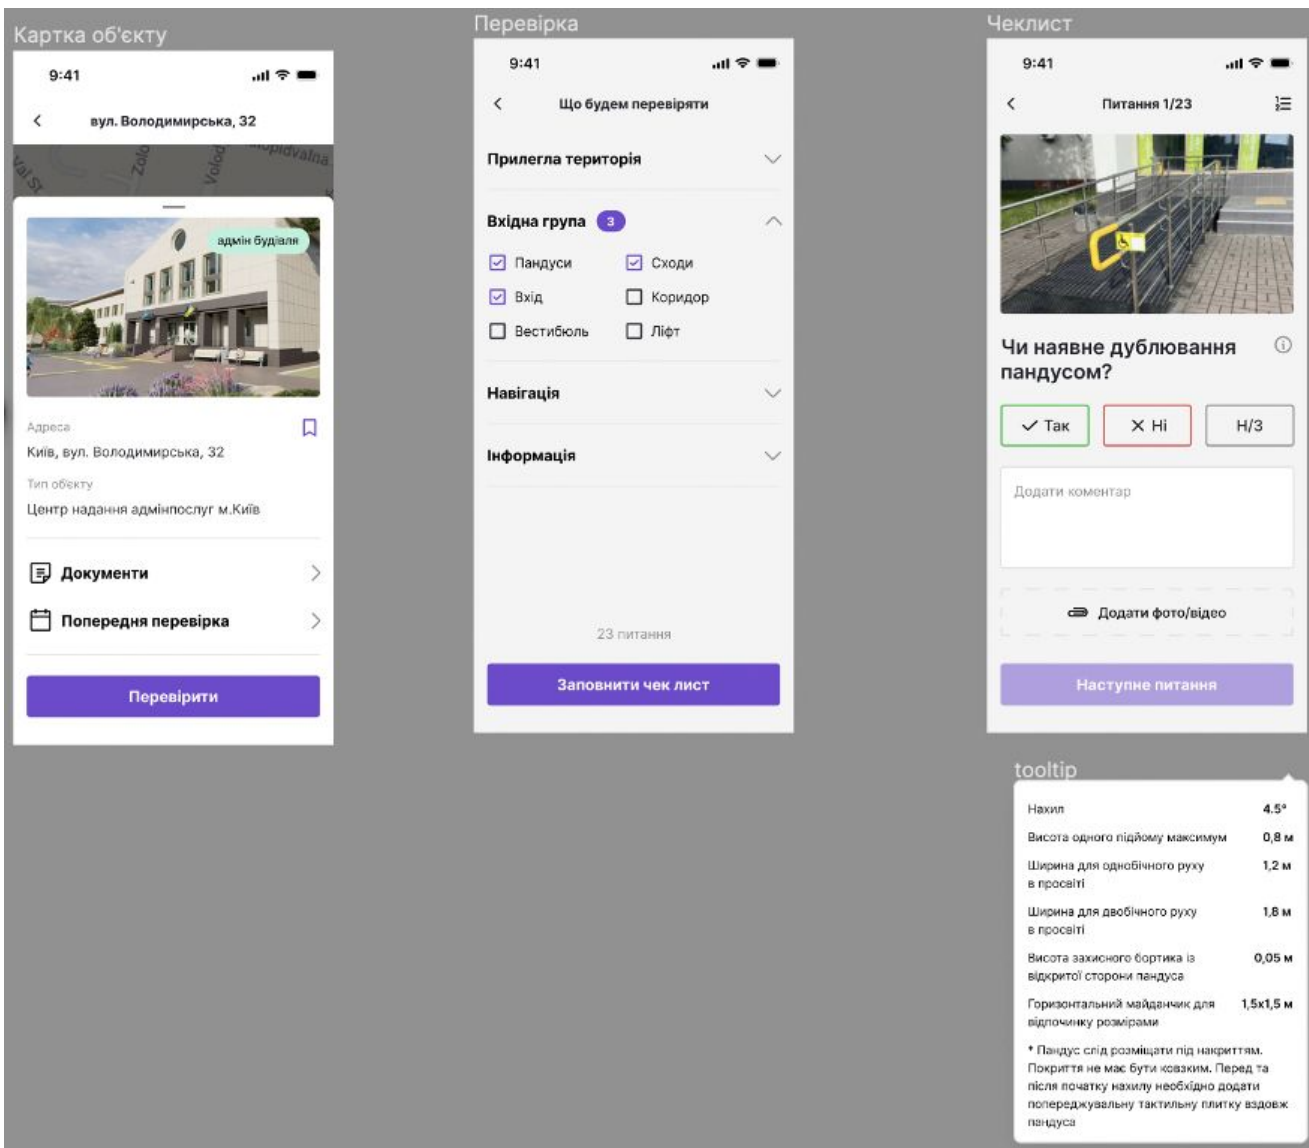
Картка об'єкту

9:41

вул. Володимирська, 32

адмін будівля

Адреса
Київ, вул. Володимирська, 32

Тип об'єкту
Центр надання адмінпослуг м.Київ

Документи

Попередня перевірка

Перевірити

Перевірка

9:41

Що будем перевіряти

Прилегла територія

Вхідна група 3

Пандуси
Сходи
Вхід
Коридор
Вестибюль
Ліфт

Навігація

Інформація

23 питання

Заповнити чек лист

Чеклист

9:41

Питання 1/23

Чи наявне дублювання пандусом?

Так
Ні
Н/З

Додати коментар

Додати фото/відео

Наступне питання

tooltip

| | |
|---|---|
| Нахил | 4.5° |
| Висота одного підйому максимум | 0,8 м |
| Ширина для однобічного руху в просвіті | 1,2 м |
| Ширина для двобічного руху в просвіті | 1,8 м |
| Висота захисного бортика із відкритої сторони пандуса | 0,05 м |
| Горизонтальний майданчик для відпочинку розмірами | 1,5х1,5 м |

* Пандус слід розміщати під накриттям. Покриття не має бути ковзким. Перед та після початку нахилу необхідно додати попереджувальну тактильну плитку вздовж пандуса